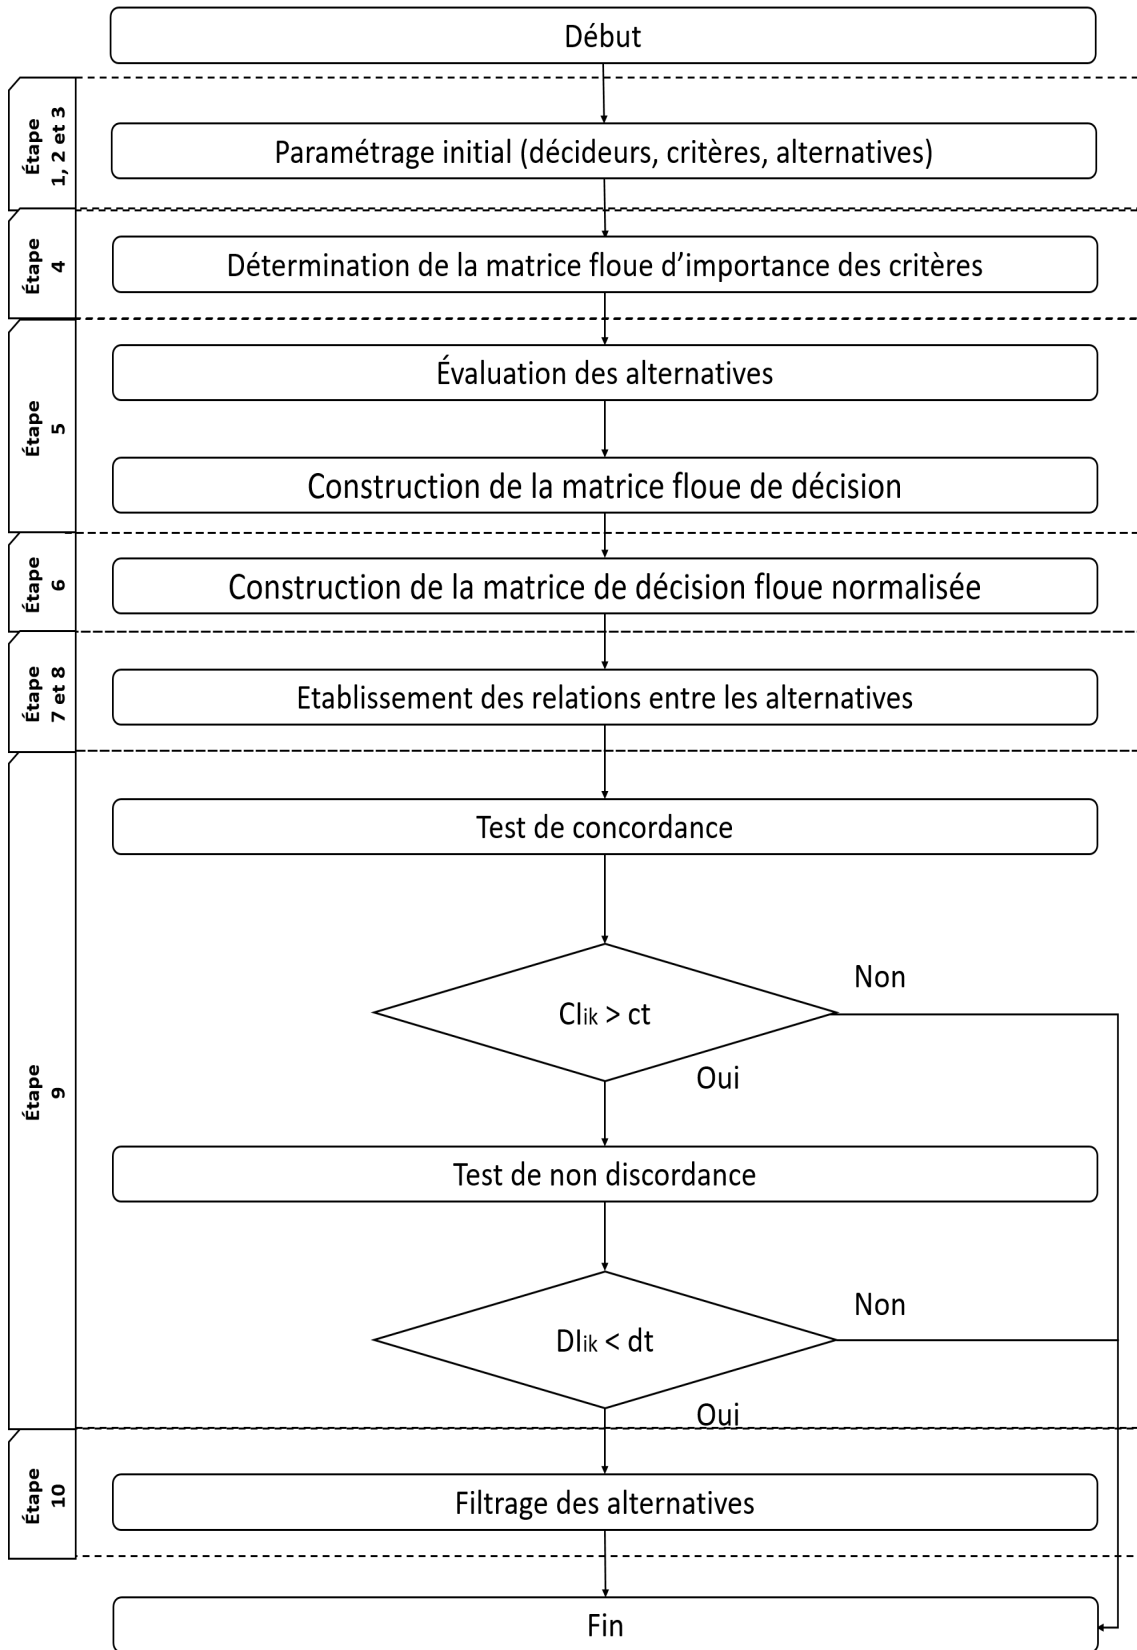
Début

Étape 1, 2 et 3

Paramétrage initial (décideurs, critères, alternatives)

Étape 4

Détermination de la matrice floue d’importance des critères

Étape 5

Évaluation des alternatives

Construction de la matrice floue de décision

Étape 6

Construction de la matrice de décision floue normalisée

Étape 7 et 8

Etablissement des relations entre les alternatives

Étape 9

Test de concordance

$CI_{ik} > ct$

Non

Oui

Test de non discordance

$DI_{ik} < dt$

Non

Oui

Étape 10

Filtrage des alternatives

Fin